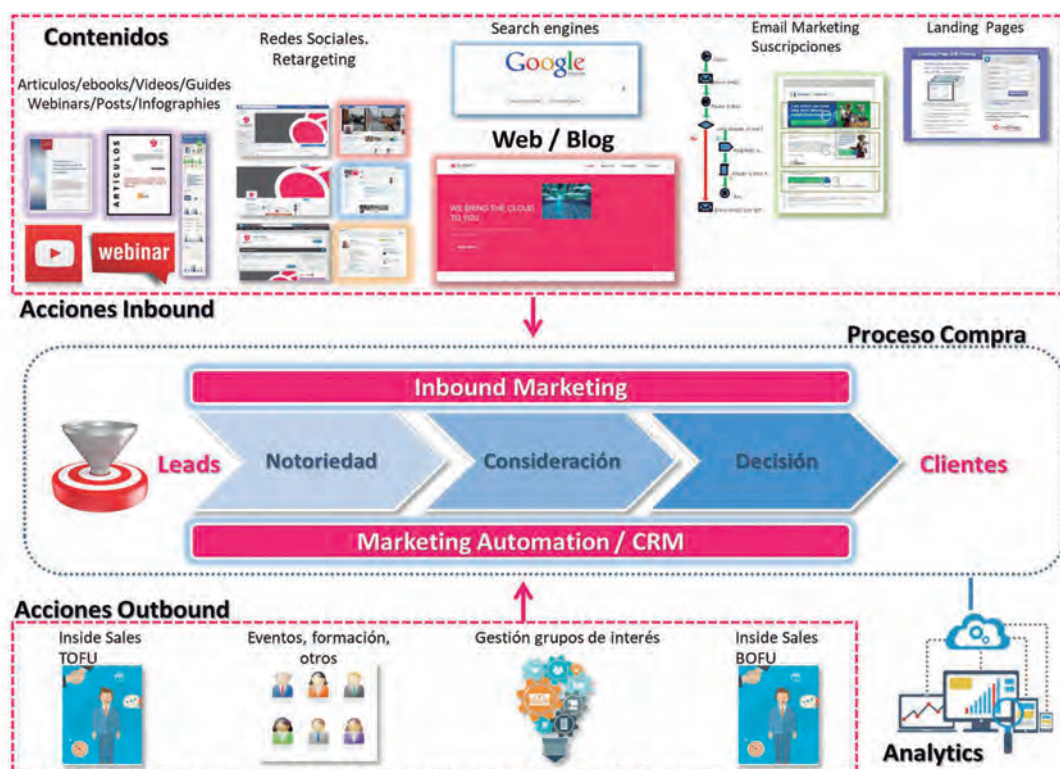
Contenidos

Articulos/ebooks/Videos/Guides Webinars/Posts/Infographies

ARTICULOS

webinar

Redes Sociales. Retargeting

Search engines

Google

Web / Blog

WE BRING THE CLOUD TO YOU

Email Marketing Suscripciones

Landing Pages

Acciones Inbound

Proceso Compra

Inbound Marketing

Leads

Notoriedad

Consideración

Decisión

Clientes

Marketing Automation / CRM

Acciones Outbound

Inside Sales TOFU

Eventos, formación, otros

Gestión grupos de interés

Inside Sales BOFU

Analytics